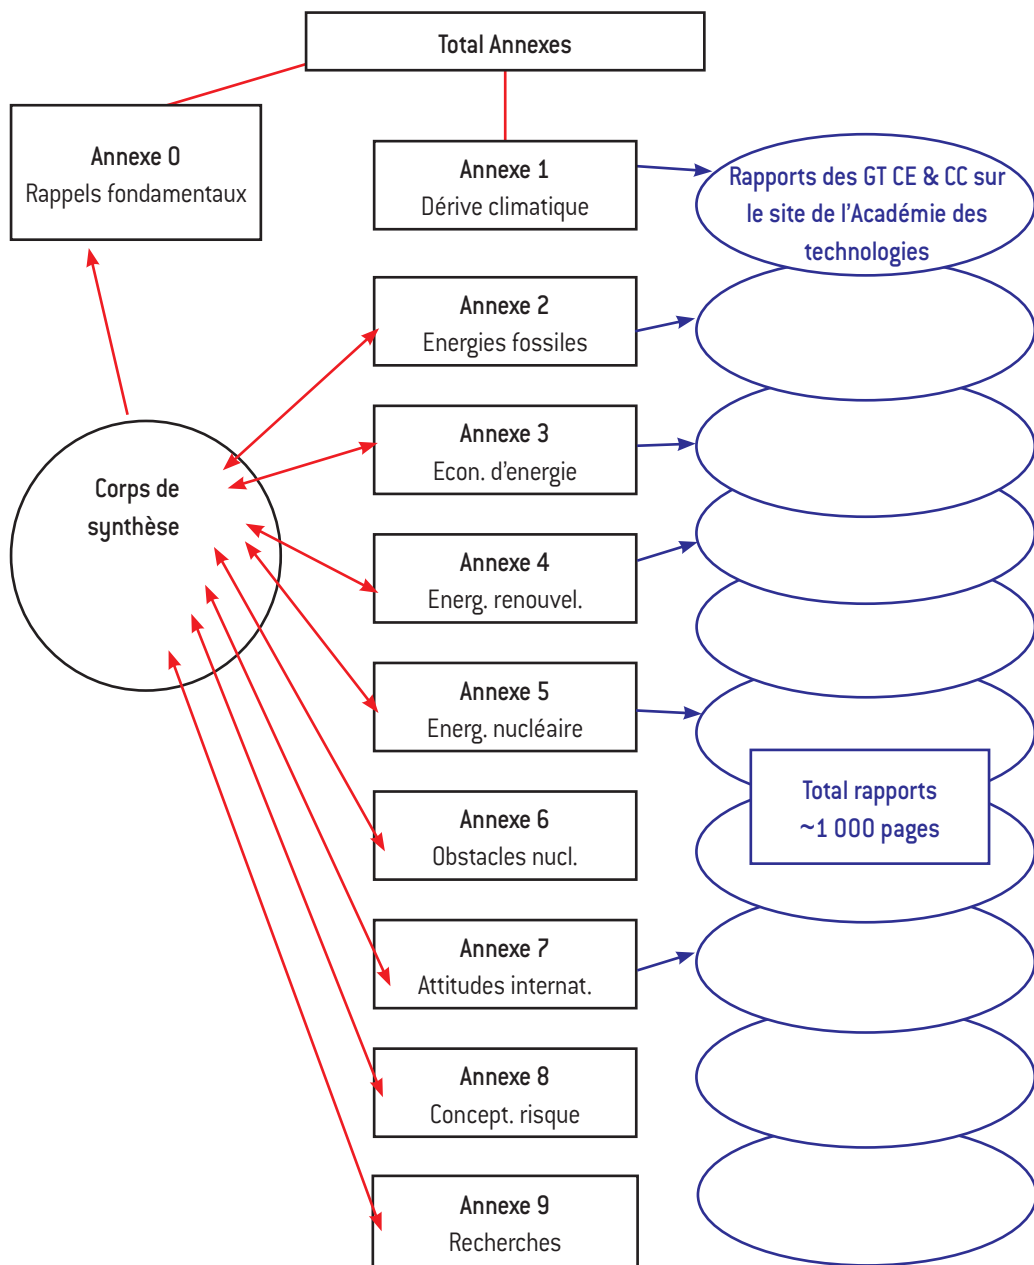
Total Annexes

Annexe 0
Rappels fondamentaux

Annexe 1
Dérive climatique

Rapports des GT CE & CC sur le site de l'Académie des technologies

Annexe 2
Energies fossiles

Corps de synthèse

Annexe 3
Econ. d'energie

Annexe 4
Energ. renouvel.

Annexe 5
Energ. nucléaire

Total rapports
~1 000 pages

Annexe 6
Obstacles nucl.

Annexe 7
Attitudes internat.

Annexe 8
Concept. risque

Annexe 9
Recherches